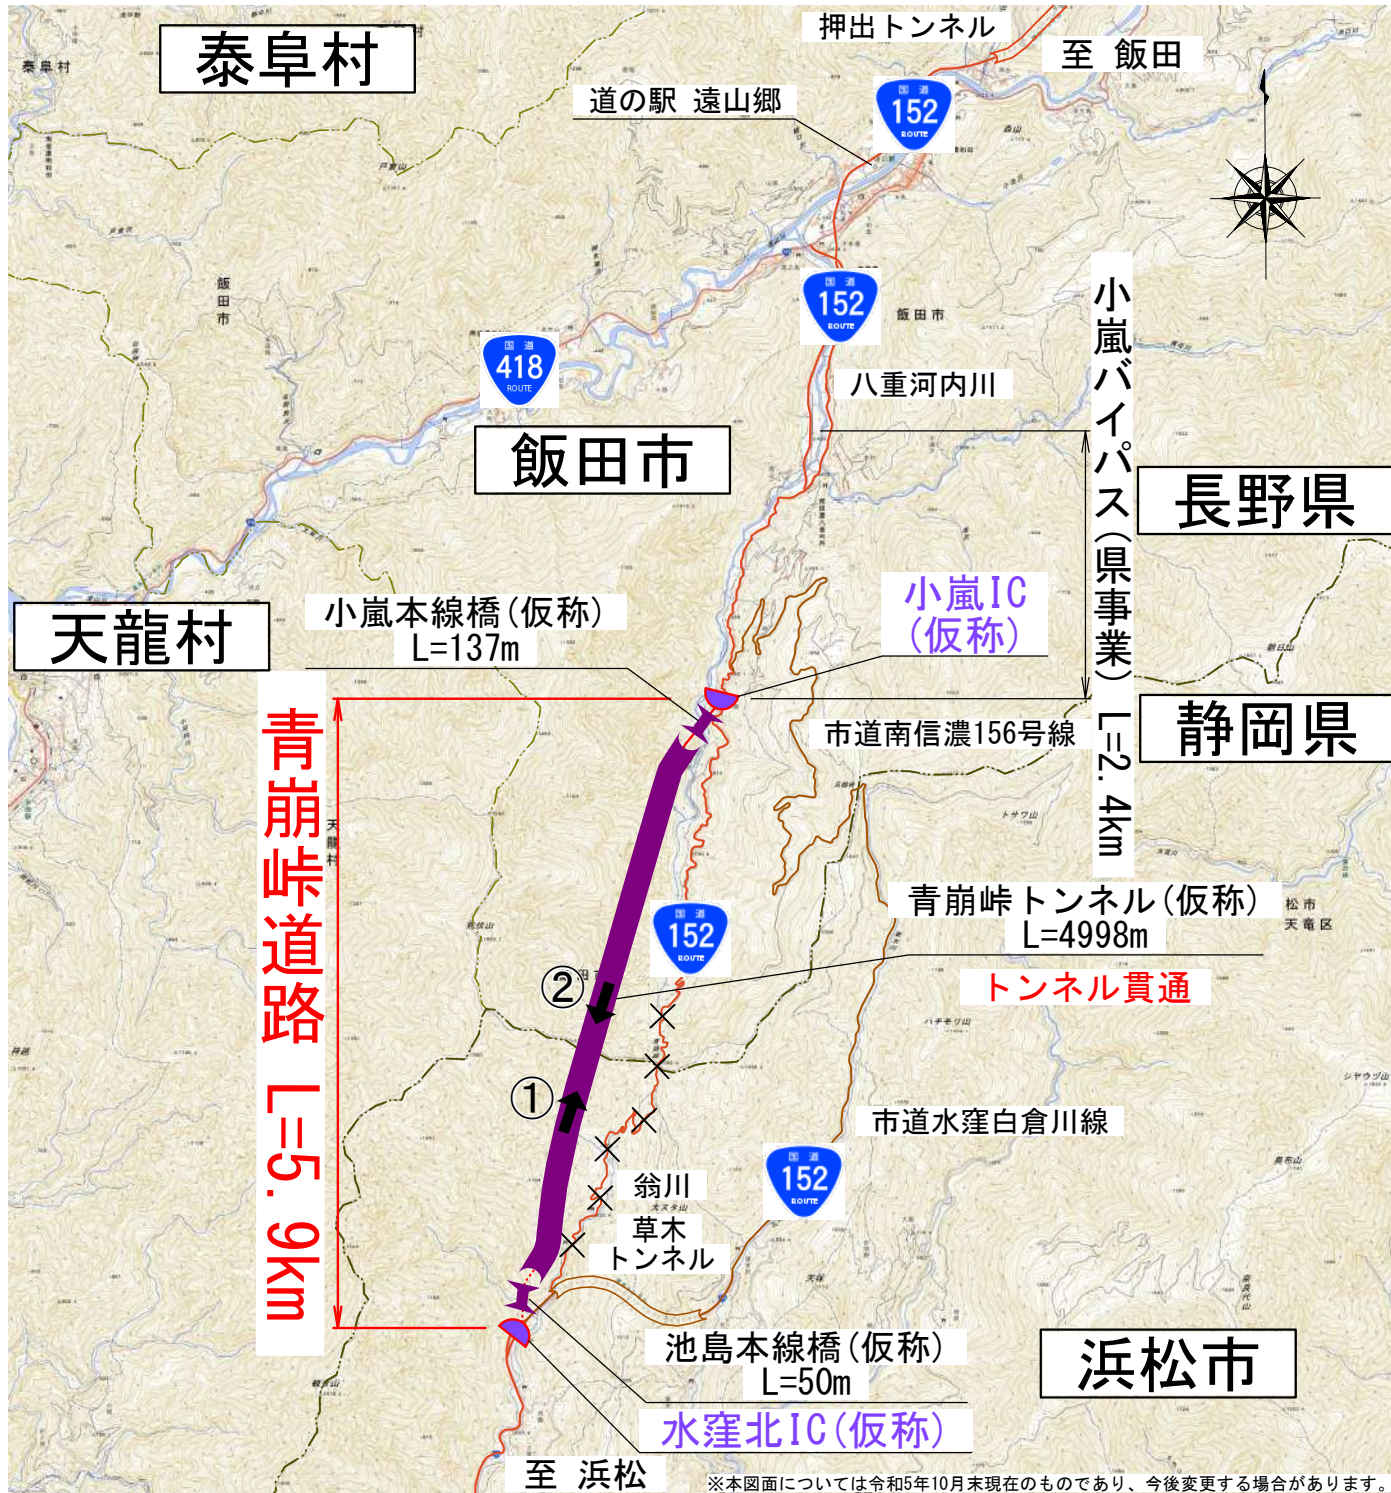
泰阜村

押出トンネル

至 飯田

道の駅 遠山郷

国道 152 ROUTE

国道 152 ROUTE

国道 418 ROUTE

飯田市

八重河内川

小嵐バイパス(県事業) L=2.4km

長野県

静岡県

天龍村

小嵐本線橋(仮称) L=137m

小嵐IC (仮称)

市道南信濃156号線

青崩峠道路 L=5.9km

青崩峠トンネル(仮称) L=4998m

トンネル貫通

国道 152 ROUTE

②

①

市道水窪白倉川線

国道 152 ROUTE

翁川

草木トンネル

池島本線橋(仮称) L=50m

浜松市

水窪北IC(仮称)

至 浜松

※本図面については令和5年10月末現在のものであり、今後変更する場合があります。